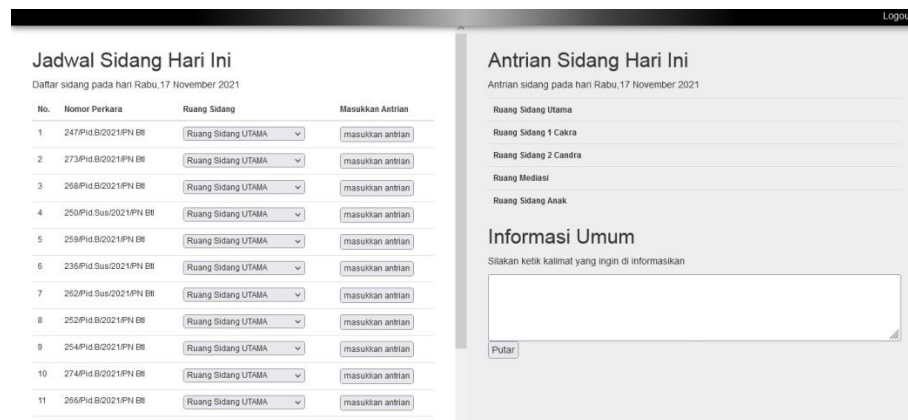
Logou

Jadwal Sidang Hari Ini

Daftar sidang pada hari Rabu,17 November 2021

| No. | Nomor Perkara | Ruang Sidang | Masukkan Antrian |
|---|---|---|---|
| 1 | 247/Pid.B/2021/PN Btl | Ruang Sidang UTAMA | masukkan antrian |
| 2 | 273/Pid.B/2021/PN Btl | Ruang Sidang UTAMA | masukkan antrian |
| 3 | 268/Pid.B/2021/PN Btl | Ruang Sidang UTAMA | masukkan antrian |
| 4 | 250/Pid.Sus/2021/PN Btl | Ruang Sidang UTAMA | masukkan antrian |
| 5 | 259/Pid.B/2021/PN Btl | Ruang Sidang UTAMA | masukkan antrian |
| 6 | 236/Pid.Sus/2021/PN Btl | Ruang Sidang UTAMA | masukkan antrian |
| 7 | 262/Pid.Sus/2021/PN Btl | Ruang Sidang UTAMA | masukkan antrian |
| 8 | 252/Pid.B/2021/PN Btl | Ruang Sidang UTAMA | masukkan antrian |
| 9 | 254/Pid.B/2021/PN Btl | Ruang Sidang UTAMA | masukkan antrian |
| 10 | 274/Pid.B/2021/PN Btl | Ruang Sidang UTAMA | masukkan antrian |
| 11 | 266/Pid.B/2021/PN Btl | Ruang Sidang UTAMA | masukkan antrian |

Antrian Sidang Hari Ini

Antrian sidang pada hari Rabu,17 November 2021

Ruang Sidang Utama

Ruang Sidang 1 Cakra

Ruang Sidang 2 Candra

Ruang Mediasi

Ruang Sidang Anak

Informasi Umum

Silakan ketik kalimat yang ingin di informasikan

Putar